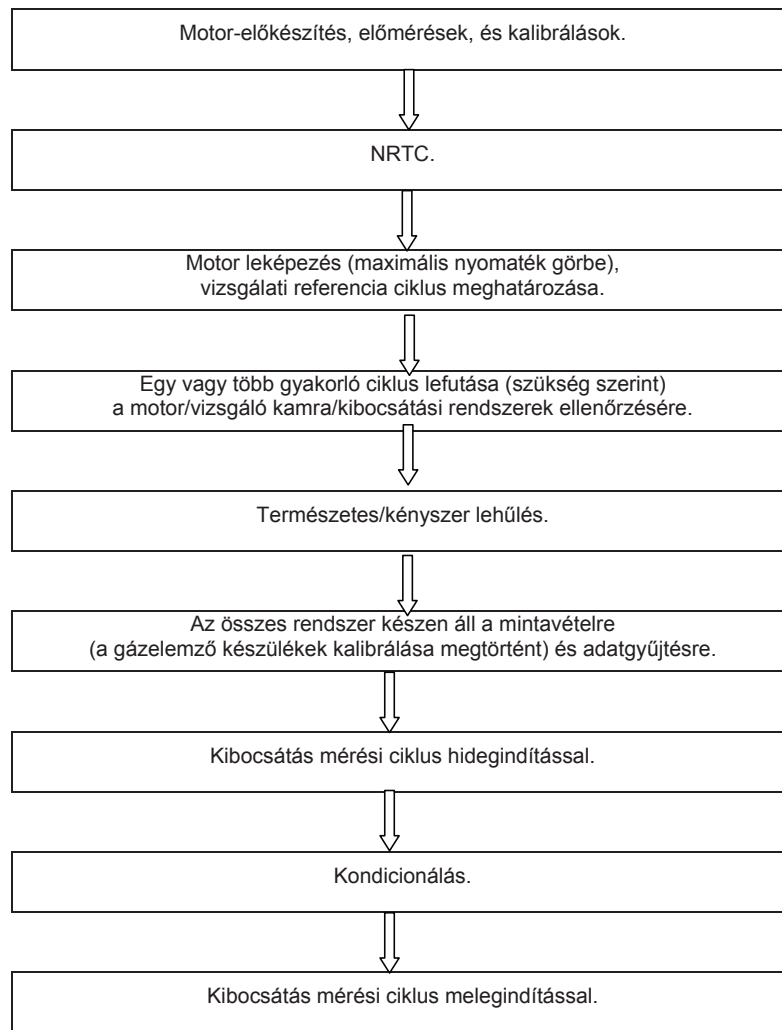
Motor-előkészítés, előmérések, és kalibrálások.

NRTC.

Motor leképezés (maximális nyomaték görbe), vizsgálati referencia ciklus meghatározása.

Egy vagy több gyakorló ciklus lefutása (szükség szerint) a motor/vizsgáló kamra/kibocsátási rendszerek ellenőrzésére.

Természetes/kényszer lehűlés.

Az összes rendszer készen áll a mintavételre (a gázelemző készülékek kalibrálása megtörtént) és adatgyűjtésre.

Kibocsátás mérési ciklus hidegindítással.

Kondicionálás.

Kibocsátás mérési ciklus melegindítással.